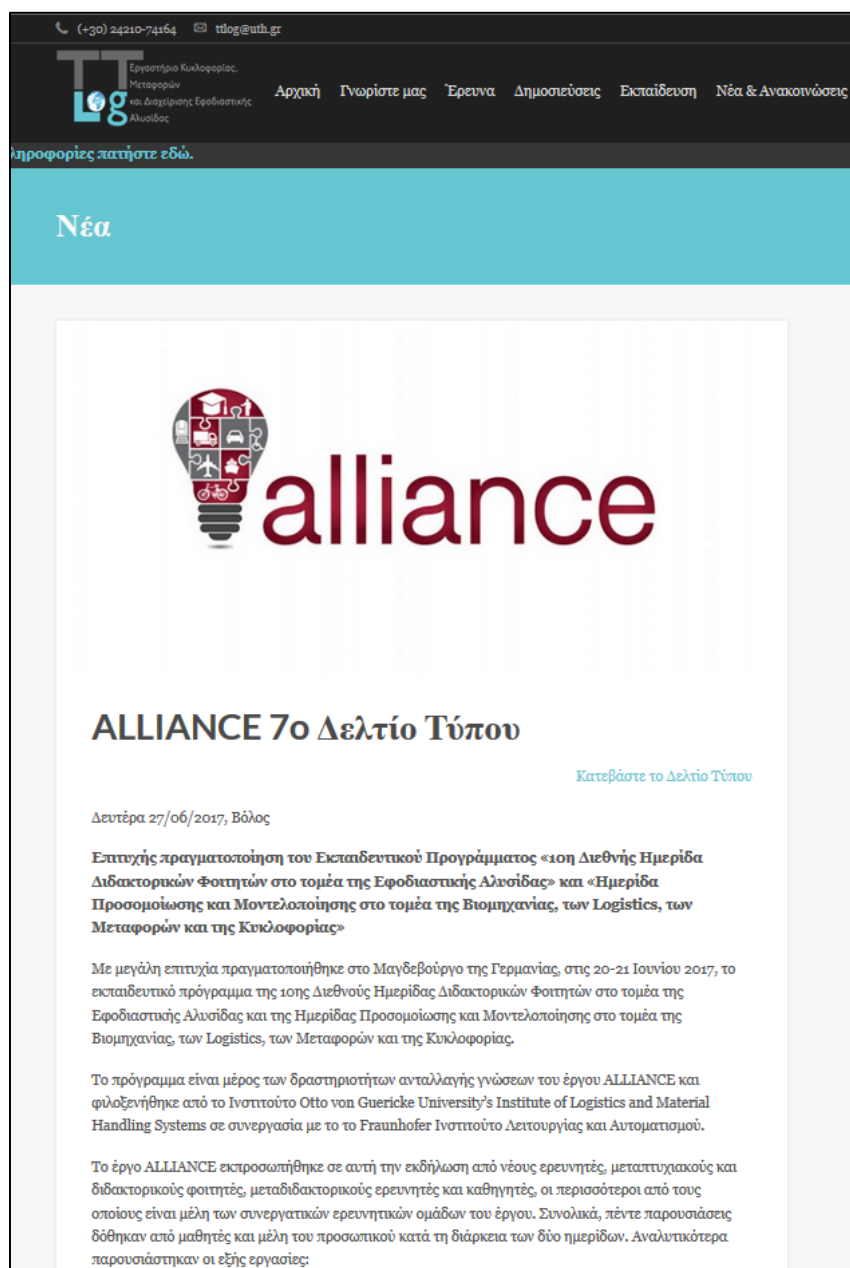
(+30) 24210-74164 ttlog@uth.gr

TTLog Εργαστήριο Κυκλοφορίας, Μεταφορών και Διαχείρισης Εφοδιαστικής Αλυσίδας

Αρχική Γνωρίστε μας Έρευνα Δημοσιεύσεις Εκπαίδευση Νέα & Ανακοινώσεις

ληροφορίες πατήστε εδώ.

Νέα

alliance

ALLIANCE 7ο Δελτίο Τύπου

Κατεβάστε το Δελτίο Τύπου

Δευτέρα 27/06/2017, Βόλος

Επιτυχής πραγματοποίηση του Εκπαιδευτικού Προγράμματος «1οη Διεθνής Ημερίδα Διδακτορικών Φοιτητών στο τομέα της Εφοδιαστικής Αλυσίδας» και «Ημερίδα Προσομοίωσης και Μοντελοποίησης στο τομέα της Βιομηχανίας, των Logistics, των Μεταφορών και της Κυκλοφορίας»

Με μεγάλη επιτυχία πραγματοποιήθηκε στο Μαγδεβούργο της Γερμανίας, στις 20-21 Ιουνίου 2017, το εκπαιδευτικό πρόγραμμα της 1οης Διεθνούς Ημερίδας Διδακτορικών Φοιτητών στο τομέα της Εφοδιαστικής Αλυσίδας και της Ημερίδας Προσομοίωσης και Μοντελοποίησης στο τομέα της Βιομηχανίας, των Logistics, των Μεταφορών και της Κυκλοφορίας.

Το πρόγραμμα είναι μέρος των δραστηριοτήτων ανταλλαγής γνώσεων του έργου ALLIANCE και φιλοξενήθηκε από το Ινστιτούτο Otto von Guericke University's Institute of Logistics and Material Handling Systems σε συνεργασία με το το Fraunhofer Ινστιτούτο Λειτουργίας και Αυτοματισμού.

Το έργο ALLIANCE εκπροσωπήθηκε σε αυτή την εκδήλωση από νέους ερευνητές, μεταπτυχιακούς και διδακτορικούς φοιτητές, μεταδιδακτορικούς ερευνητές και καθηγητές, οι περισσότεροι από τους οποίους είναι μέλη των συνεργατικών ερευνητικών ομάδων του έργου. Συνολικά, πέντε παρουσιάσεις δόθηκαν από μαθητές και μέλη του προσωπικού κατά τη διάρκεια των δύο ημερών. Αναλυτικότερα παρουσιάστηκαν οι εξής εργασίες: